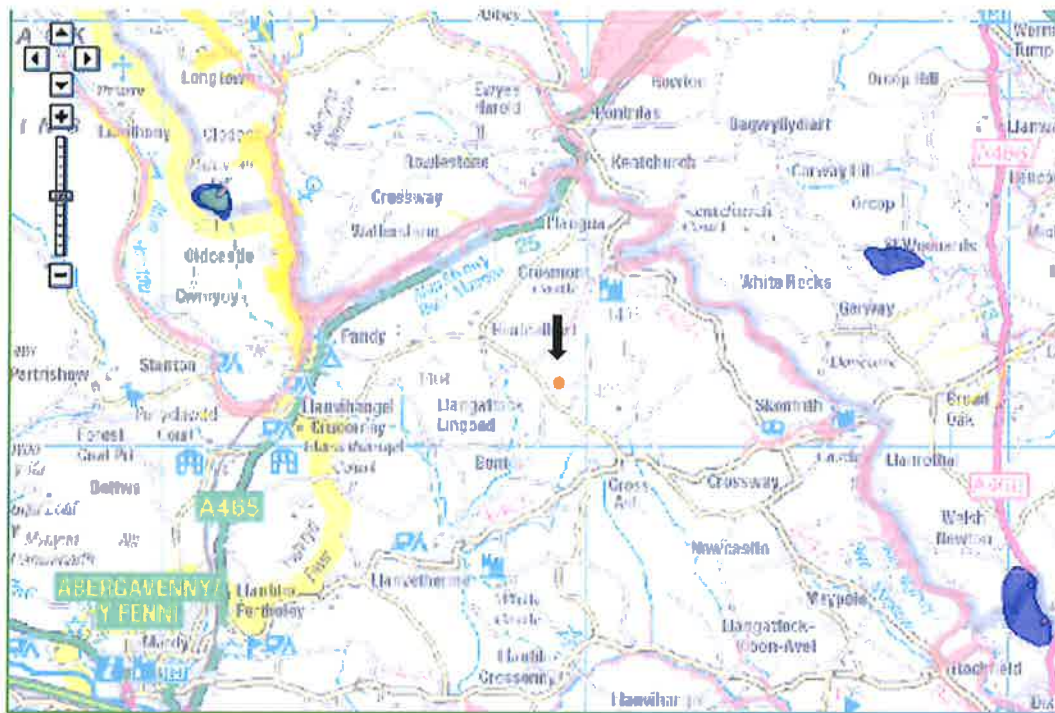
Abbey
Longtown
Llanthony
Clodock
Ewyas Harold
Pontrilas
Bagwyllydiart
Orcop Hill
Kentchurch
Garway Hill
Orcop
Crossway
Walterstone
Pandy
Pandy
Crossway
Llangua
Kentchurch Court
St Weonards
Oldcastle
Cwmyoy
Grosmont Castle
White Rocks
Garway
Stanton
Pertrishaw
Llanvihangel Crucorney
Llangattock Lingoed
Skenfrith
Broad Oak
Forest Coal Pit
Llanvihangel Court
Bont
Cross Ash
Crossway
Llanrothal
Bettws
A465
A465
A466
Welsh Newton
Newcastle
ABERGAVENNY / Y FENNI
Llantilio Pertholey
Llanvetherine
White Castle
Maypole
Llangattock-Vibon-Avel
Mardy
Llantilio Crossenny
Llanvihangel
Hadnock
Grosmont
25